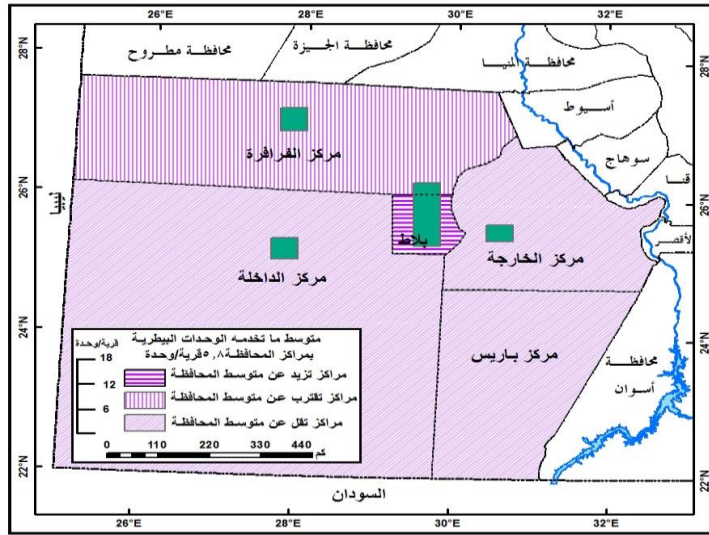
26°E
28°E
30°E
32°E
28°N
26°N
24°N
22°N
28°N
26°N
24°N
22°N
26°E
28°E
30°E
32°E

محافظة مطروح
محافظة الجيزة
محافظة المنيا
أسيوط
سوهاج
قنا
الأقصر
ليبيا
مركز الفرافرة
مركز الداخلة
بلاط
مركز الخارجة
مركز باريس
محافظة
أسوان
السودان

متوسط ما تخدمه الوحدات البيطرية بمراكز المحافظة٨,٥قرية/وحدة
قرية/وحدة
18
12
6
مراكز تزيد عن متوسط المحافظة
مراكز تقترب عن متوسط المحافظة
مراكز تقل عن متوسط المحافظة
0 110 220 330 440
كم